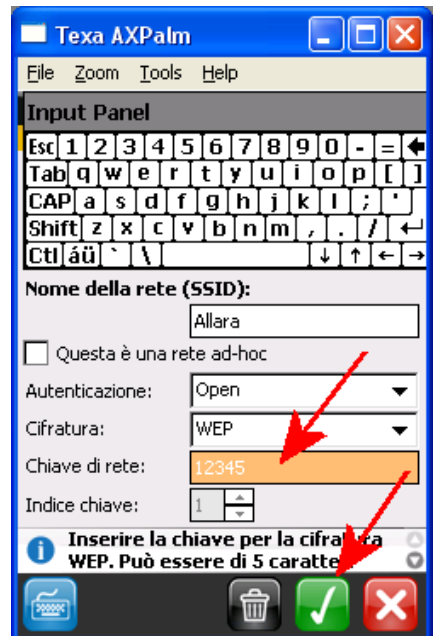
Texa AXPalm

File Zoom Tools Help

Input Panel

Esc 1 2 3 4 5 6 7 8 9 0 - = ←
Tab q w e r t y u i o p [ ]
CAP a s d f g h j k l ; '
Shift z x c v b n m , . / ↵
Ctl áü ` \ ↓ ↑ ← →

Nome della rete (SSID):

Allara

Questa è una rete ad-hoc

Autenticazione: Open

Cifratura: WEP

Chiave di rete: 12345

Indice chiave: 1

Inserire la chiave per la cifra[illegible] WEP. Può essere di 5 caratte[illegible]